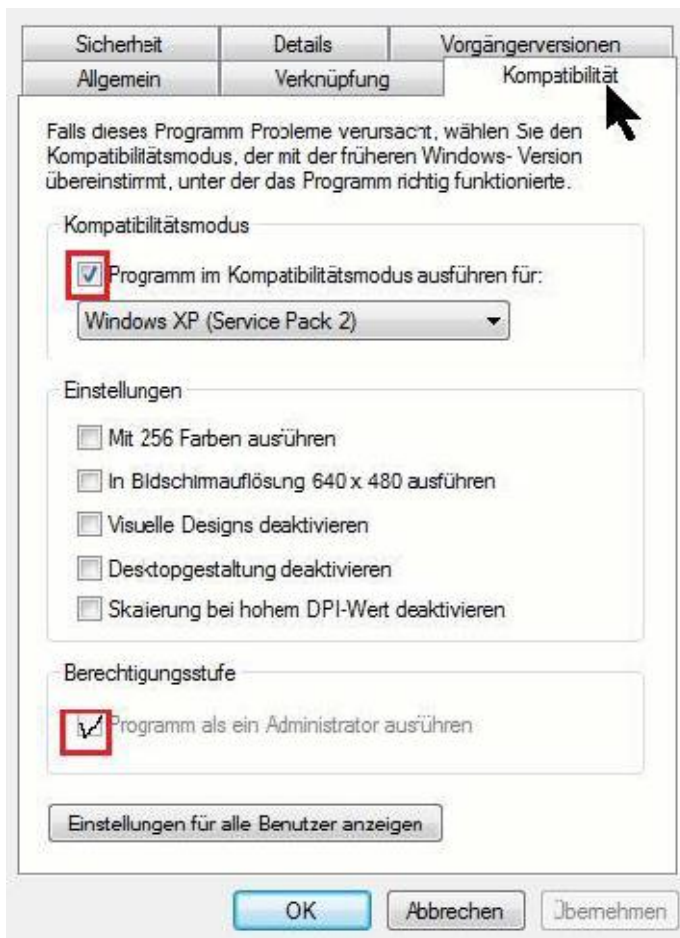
Sicherheit
Details
Vorgängerversionen
Allgemein
Verknüpfung
Kompatibilität

Falls dieses Programm Probleme verursacht, wählen Sie den Kompatibilitätsmodus, der mit der früheren Windows- Version übereinstimmt, unter der das Programm richtig funktionierte.

Kompatibilitätsmodus

Programm im Kompatibilitätsmodus ausführen für:

Windows XP (Service Pack 2)

Einstellungen

Mit 256 Farben ausführen

In Bildschirmauflösung 640 x 480 ausführen

Visuelle Designs deaktivieren

Desktopgestaltung deaktivieren

Skalierung bei hohem DPI-Wert deaktivieren

Berechtigungsstufe

Programm als ein Administrator ausführen

Einstellungen für alle Benutzer anzeigen

OK
Abbrechen
Übernehmen